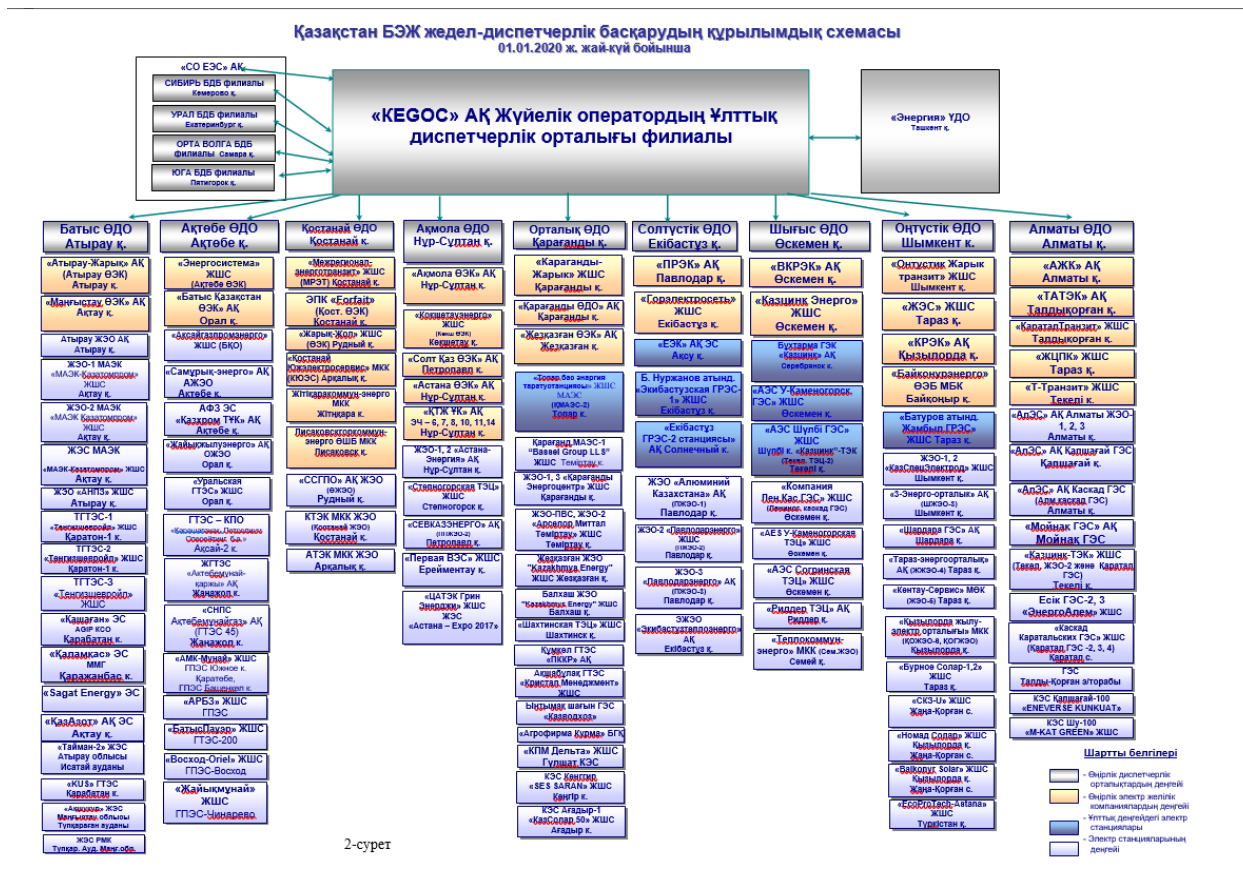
Қазақстан БЭЖ жедел-диспетчерлік басқарудың құрылымдық схемасы
01.01.2020 ж. жай-күйі бойынша

«СО ЕЭС» АҚ
СИБИРЬ БДБ филиалы Кемерово қ.
УРАЛ БДБ филиалы Екатеринбург қ.
ОРТА ВОЛГА БДБ филиалы Самара қ.
ЮГА БДБ филиалы Пятигорск қ.

«KEGOC» АҚ Жүйелік оператордың Ұлттық диспетчерлік орталығы филиалы

«Энергия» ҮДО Ташкент қ.

Батыс ӨДО Атырау қ.
«Атырау-Жарық» АҚ (Атырау ӨЭК) Атырау қ.
«Маңғыстау ӨЭК» АҚ Ақтау қ.
Атырау ЖЭО АҚ Атырау қ.
ЖЭО-1 МАЭК «МАЭК-Казатомпром» ЖШС Ақтау қ.
ЖЭО-2 МАЭК «МАЭК Казатомпром» ЖШС Ақтау қ.
ЖЭС МАЭК «МАЭК-Казатомпром» ЖШС Ақтау қ.
ЖЭО «АНПЗ» ЖШС Атырау қ.
ТГТЭС-1 «Тенгизшевройл» ЖШС Қаратон-1 қ.
ТГТЭС-2 «Тенгизшевройл» ЖШС Қаратон-1 қ.
ТГТЭС-3 «Тенгизшевройл» ЖШС
«Қашаған» ЭС AGIP KCO Қарабатан қ.
«Қаламқас» ЭС ММГ Қаражанбас қ.
«Sagat Energy» ЭС
«ҚазАзот» АҚ ЭС Ақтау қ.
«Тайман-2» ЖЭС Атырау облысы Исатай ауданы
«KUS» ГТЭС Қарабатан қ.
«Аккудук» ЖЭС Маңғыстау облысы Түпқараған ауданы
ЖЭС РМК Түпқар. Ауд. Маңғ.обл.

Ақтөбе ӨДО Ақтөбе қ.
«Энергосистема» ЖШС (Ақтөбе ӨЭК)
«Батыс Қазақстан ӨЭК» АҚ Орал қ.
«Ақсайгазпромэнерго» ЖШС (БҚО)
«Самұрық-энерго» АҚ АЖЭО Ақтөбе қ.
АФЗ ЭС «Қазхром ТҰК» АҚ Ақтөбе қ.
«Жайықжылуэнерго» АҚ ОЖЭО Орал қ.
«Уральская ГТЭС» ЖШС Орал қ.
ГТЭС – КПО «Карачаганак Петролеум Оперейтинг Б.в.» Ақсай-2 қ.
ЖГТЭС «Актобемұнай-қаржы» АҚ Жаңажол қ.
«СНПС АктебеМұнайгаз» АҚ (ГТЭС 45) Жаңажол қ.
«АМК-Мұнай» ЖШС ГПЭС Южное к. Каратобе, ГПЭС Бащенкол к.
«АРБЗ» ЖШС ГПЭС
«БатысПауэр» ЖШС ГТЭС-200
«Восход-Oriel» ЖШС ГПЭС-Восход
«Жайықмұнай» ЖШС ГПЭС-Чинарево

Қостанай ӨДО Қостанай қ.
«Межрегионал-энерготранзит» ЖШС (МРЭТ) Қостанай қ.
ЭПК «Forfait» (Кост. ӨЭК) Қостанай қ.
«Жарық-Жол» ЖШС (ӨЭК) Рудный қ.
«Қостанай Жылуэлектросервис» МКК (ЖЭС) Арқалық қ.
Жітіқараҡоммун-энерго МКК Жітіқара қ.
Лисаковскгоркоммун-энерго ӨШБ МКК Лисаковск қ.
«ССГПО» АҚ ЖЭО (ӨЖЭО) Рудный қ.
КТЭК МКК ЖЭО (Қостанай ЖЭО) Қостанай қ.
АТЭК МКК ЖЭО Арқалық қ.

Ақмола ӨДО Нұр-Сұлтан қ.
«Ақмола ӨЭК» АҚ Нұр-Сұлтан қ.
«Кокшетауэнерго» ЖШС (Көкш ӨЭК) Көкшетау қ.
«Солт Қаз ӨЭК» АҚ Петропавл қ.
«Астана ӨЭК» АҚ Нұр-Сұлтан қ.
«КТЖ ҰК» АҚ ЭЧ – 6, 7, 8, 10, 11,14 Нұр-Сұлтан қ.
ЖЭО-1, 2 «Астана-Энергия» АҚ Нұр-Сұлтан қ.
«Степногорская ТЭЦ» ЖШС Степногорск қ.
«СЕВКАЗЭНЕРГО» АҚ (ПЖЭО-2) Петропавл қ.
«Первая ВЭС» ЖШС Ерейментау қ.
«ЦАТЭК Грин Энерджи» ЖШС ЖЭС «Астана – Expo 2017»

Орталық ӨДО Қарағанды қ.
«Қарағанды-Жарық» ЖШС Қарағанды қ.
«Қарағанды ӨДО» АҚ Қарағанды қ.
«Жезқазған ӨЭК» АҚ Жезқазған қ.
«Топар-Басэнерго таратуорталиясы» ЖШС МАЭС (ҚМАЭС-2) Топар қ.
Қараганд МАЭС-1 "Bassel Group LLS" ЖШС Теміртау қ.
ЖЭО-1, 3 «Қарағанды Энергоцентр» ЖШС Қарағанды қ.
ЖЭО-ПВС, ЖЭО-2 «Арселор Миттал Теміртау» ЖШС Теміртау қ.
Жезқазған ЖЭО "Kazakhmys Energy" ЖШС Жезқазған қ.
Балхаш ЖЭО "Kazakhmys Energy" ЖШС Балхаш қ.
«Шахтинская ТЭЦ» ЖШС Шахтинск қ.
Күмкөл ГТЭС «ПККР» АҚ
Акшабулак ГТЭС «Кристал Менеджмент» ЖШС
Ынтымақ шағын ГЭС «Казводхоз»
«Агрофирма Кұрма» БГҚ
«КПМ Дельта» ЖШС Гүлшат КЭС
КЭС Кеңгір «SES SARAN» ЖШС Кеңгір к.
КЭС Агадыр-1 «КазСолар 50» ЖШС Агадыр к.

Солтүстік ӨДО Екібастұз қ.
«ПРЭК» АҚ Павлодар қ.
«Горэлектросеть» ЖШС Екібастұз қ.
«ЕЭК» АҚ ЭС Ақсу қ.
Б. Нұрханов атынд. «Экибастузская ГРЭС-1» ЖШС Екібастұз қ.
«Екібастұз ГРЭС-2 станциясы» АҚ Солнечный қ.
ЖЭО «Алюминий Казахстана» АҚ (ПЖЭО-1) Павлодар қ.
ЖЭО-2 «Павлодарэнерго» ЖШС (ПЖЭО-2) Павлодар қ.
ЖЭО-3 «Павлодарэнерго» АҚ (ПЖЭО-3) Павлодар қ.
ЭЖЭО «Экибастузтеплоэнерго» АҚ Екібастұз қ.

Шығыс ӨДО Өскемен қ.
«ВКРЭК» АҚ Өскемен қ.
«Казцинк Энерго» ЖШС Өскемен қ.
Бұхтарма ГЭС «Казцинк» АҚ Серебрянск қ.
«АЭС Ү-Каменогорск ГЭС» ЖШС Өскемен қ.
«АЭС Шүлбі ГЭС» ЖШС Шүлбі қ. «Казцинк»-ТЭК (Текел. ТЭЦ-2) Текелі қ.
«Компания Лен.Кас.ГЭС» ЖШС (Лениногорск. каскад ГЭС) Өскемен қ.
«АЕS У-Каменогорская ТЭЦ» ЖШС Өскемен қ.
«АЭС Согринская ТЭЦ» ЖШС Өскемен қ.
«Риддер ТЭЦ» АҚ Риддер қ.
«Теплокоммун-энерго» МКК (Сем.ЖЭО) Семей қ.

Оңтүстік ӨДО Шымкент қ.
«Оңтүстік Жарық транзит» ЖШС Шымкент қ.
«ЖЭС» ЖШС Тараз қ.
«КРЭК» АҚ Қызылорда қ.
«Байконурэнерго» ӨЭБ МБК Байқоңыр қ.
«Батуров атынд. Жамбыл ГРЭС» ЖШС Тараз қ.
ЖЭО-1, 2 «КазСпецЭлектрод» ЖШС Шымкент қ.
«3-Энерго-орталық» АҚ (ШЖЭО-3) Шымкент қ.
«Шардара ГЭС» АҚ Шардара қ.
«Тараз-энергоорталық» АҚ (ЖЖЭО-4) Тараз қ.
«Кентау-Сервис» МӨК (ЖЭО-5) Тараз қ.
«Қызылорда жылу-электр орталығы» МКК (ҚЖЭО-4, ҚОГЖЭО) Қызылорда қ.
«Бурное Солар-1,2» ЖШС Тараз қ.
«СКЗ-U» ЖШС Жаңа-Қорған с.
«Номад Солар» ЖШС Қызылорда қ. Жаңа-Қорған с.
«Baikonyr Solar» ЖШС Қызылорда қ. Жаңа-Қорған с.
«EcoProTech-Astana» ЖШС Түркістан қ.

Алматы ӨДО Алматы қ.
«АЖК» АҚ Алматы қ.
«ТАТЭК» АҚ Талдықорған қ.
«КаратлТранзит» ЖШС Талдықорған қ.
«ЖЦПК» ЖШС Тараз қ.
«Т-Транзит» ЖШС Текелі қ.
«АлЭС» АҚ Алматы ЖЭО-1, 2, 3 Алматы қ.
«АлЭС» АҚ Қапшағай ГЭС Қапшағай қ.
«АлЭС» АҚ Каскад ГЭС (Алм.каскад ГЭС) Алматы қ.
«Мойнак ГЭС» АҚ Мойнак ГЭС
«Казцинк-ТЭК» ЖШС (Текел. ЖЭО-2 және Каратал ГЭС) Текелі қ.
Есік ГЭС-2, 3 «ЭнергоАлем» ЖШС
«Каскад Каратальских ГЭС» ЖШС (Каратал ГЭС -2, 3, 4) Каратал с.
Талды-Қорған ә/торабы
КЭС Қапшағай-100 «ENEVERSE KUNKUAT»
КЭС Шу-100 «M-KAT GREEN» ЖШС

Шартты белгілері
- Өңірлік диспетчерлік орталықтардың деңгейі
- Өңірлік электр желілік компаниялардың деңгейі
- Ұлттық деңгейдегі электр станциялары
- Электр станцияларының деңгейі

2-сурет